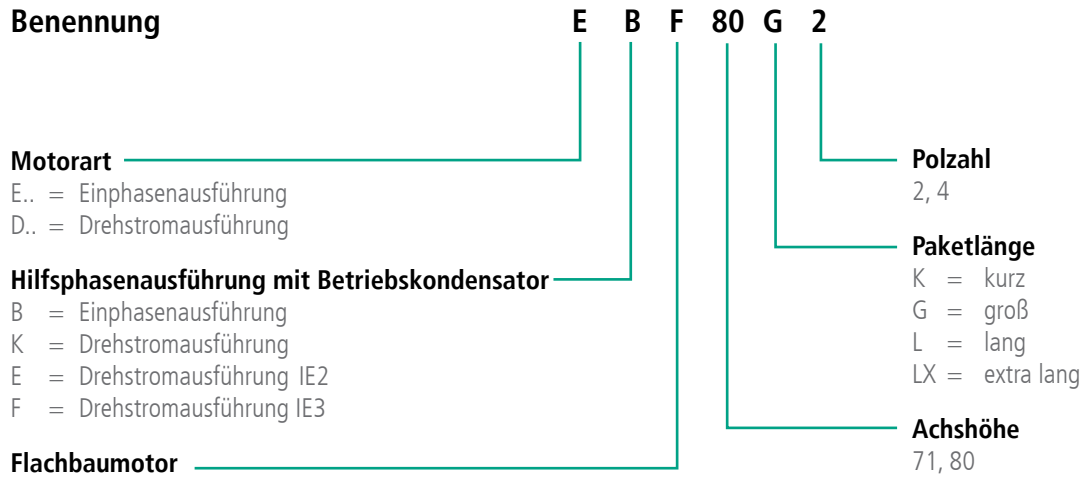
**Benennung** E B F 80 G 2

**Motorart**
E.. = Einphasenausführung
D.. = Drehstromausführung

**Hilfsphasenausführung mit Betriebskondensator**
B = Einphasenausführung
K = Drehstromausführung
E = Drehstromausführung IE2
F = Drehstromausführung IE3

**Flachbaumotor**

**Polzahl**
2, 4

**Paketlänge**
K = kurz
G = groß
L = lang
LX = extra lang

**Achshöhe**
71, 80